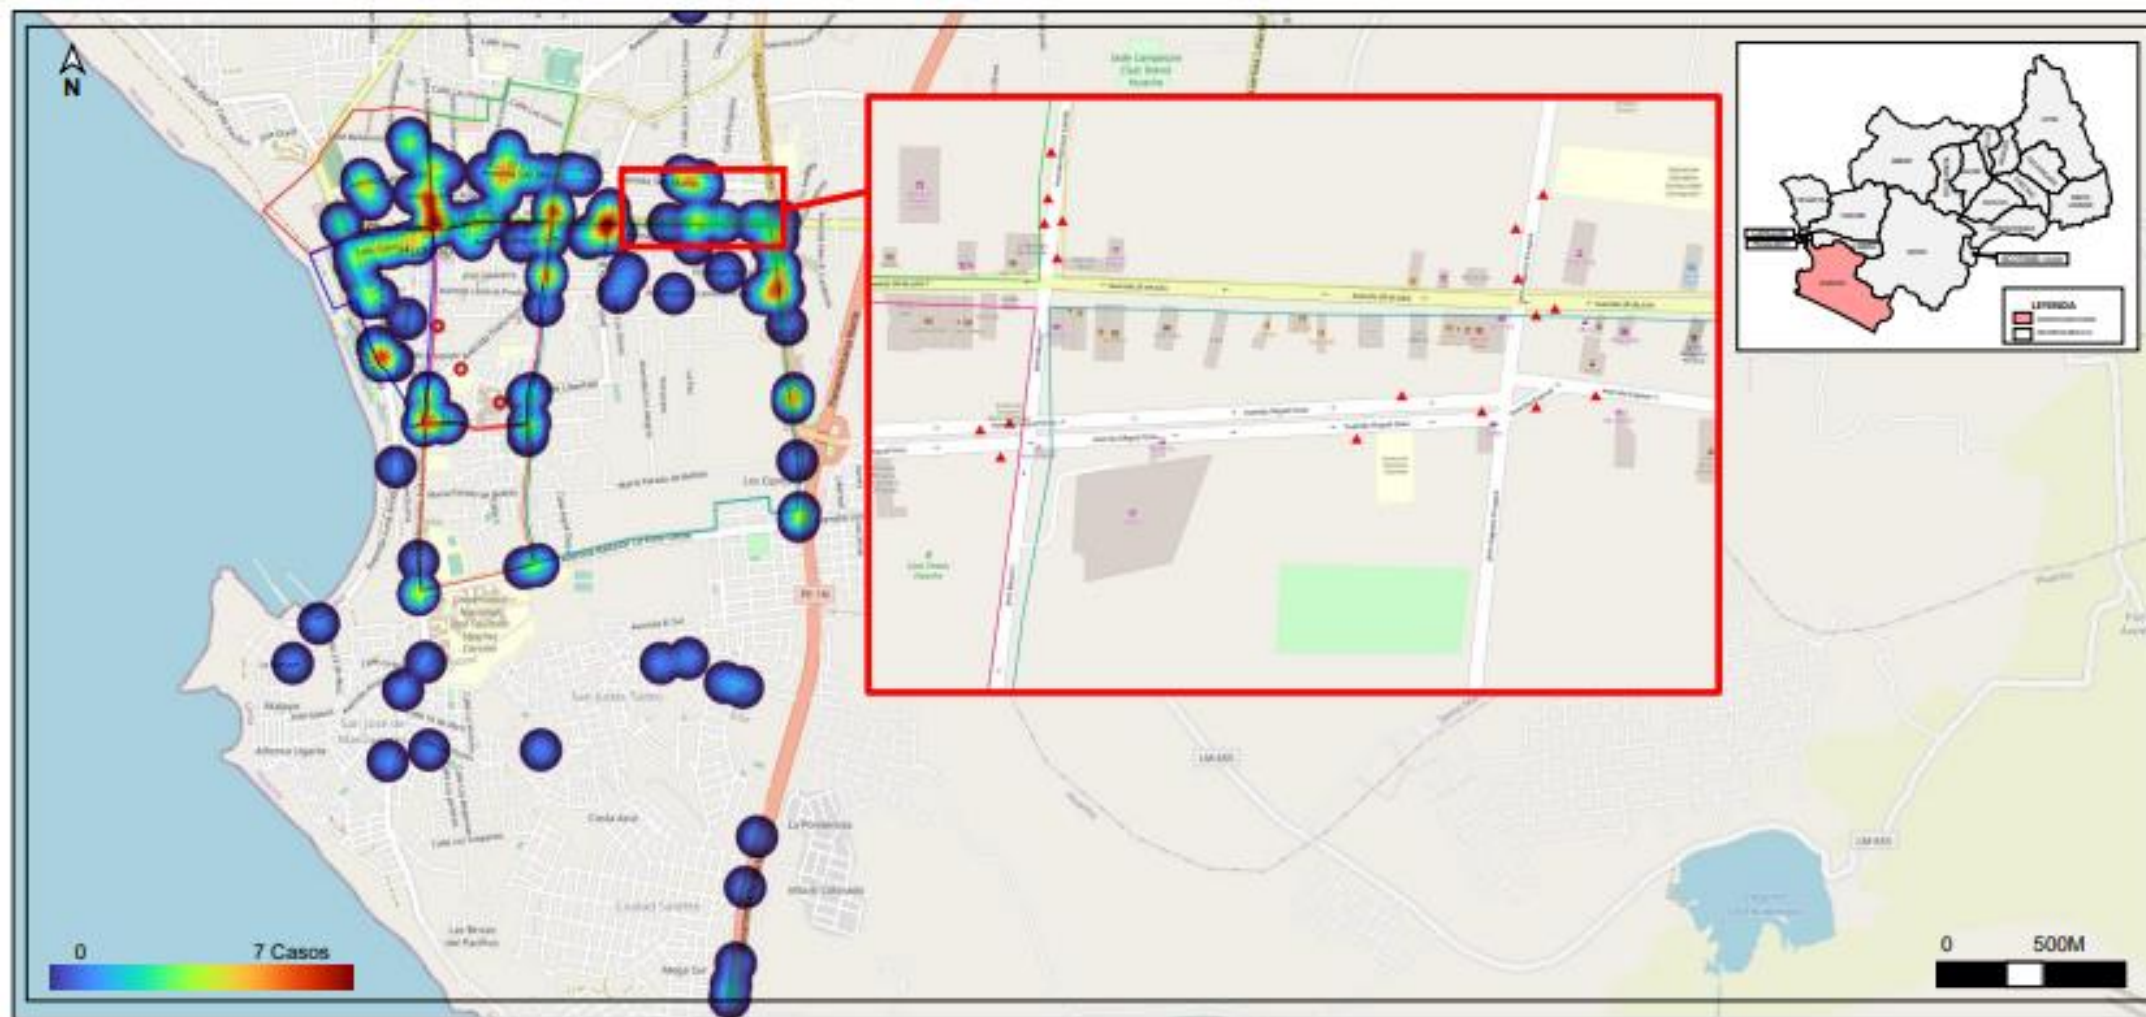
N

LEYENDA

0

7 Casos

0

500M

PE-1N

LM-655

San José de Manzano

Los Cipreses

La Providencia

Ciudad Satelite

Las Brisas del Pacífico

Mega Sur

San Judas Tadeo

Alfonso Ugarte

Costa Azul

Universidad Nacional José Faustino Sánchez Carrión

Villa El Colorado